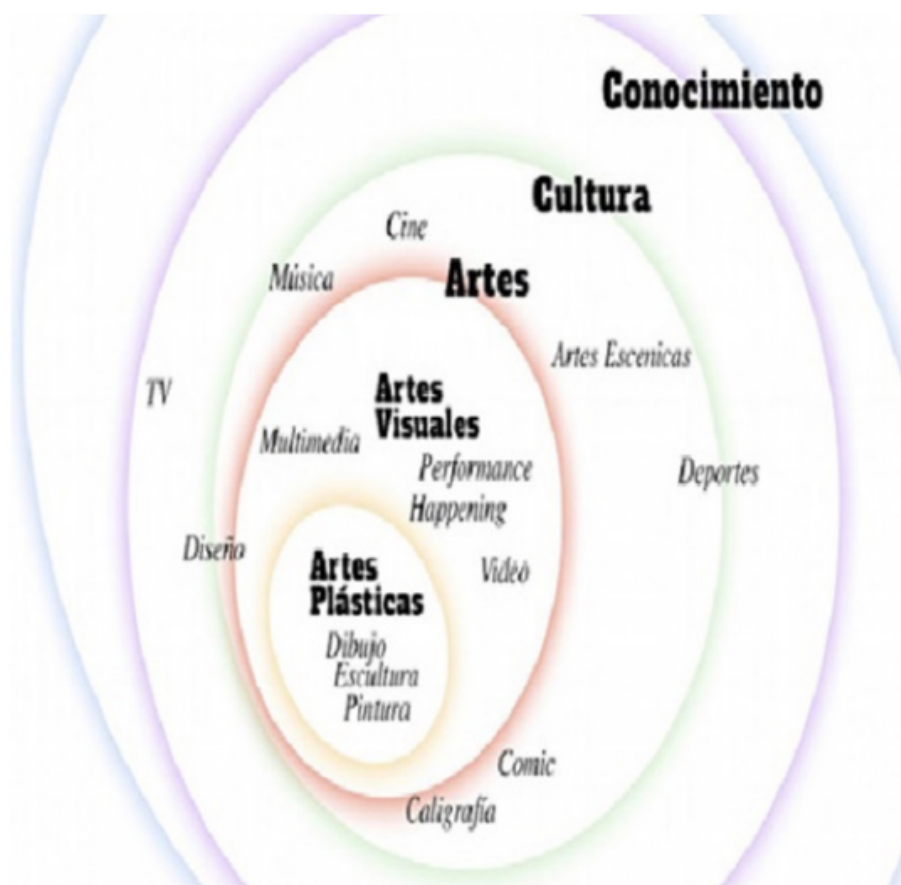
Conocimiento

Cultura

Cine

Música

Artes

Artes Escenicas

TV

Artes Visuales

Multimedia

Performance

Happening

Deportes

Diseño

Artes Plásticas

Video

Dibujo
Escultura
Pintura

Comic

Caligrafía